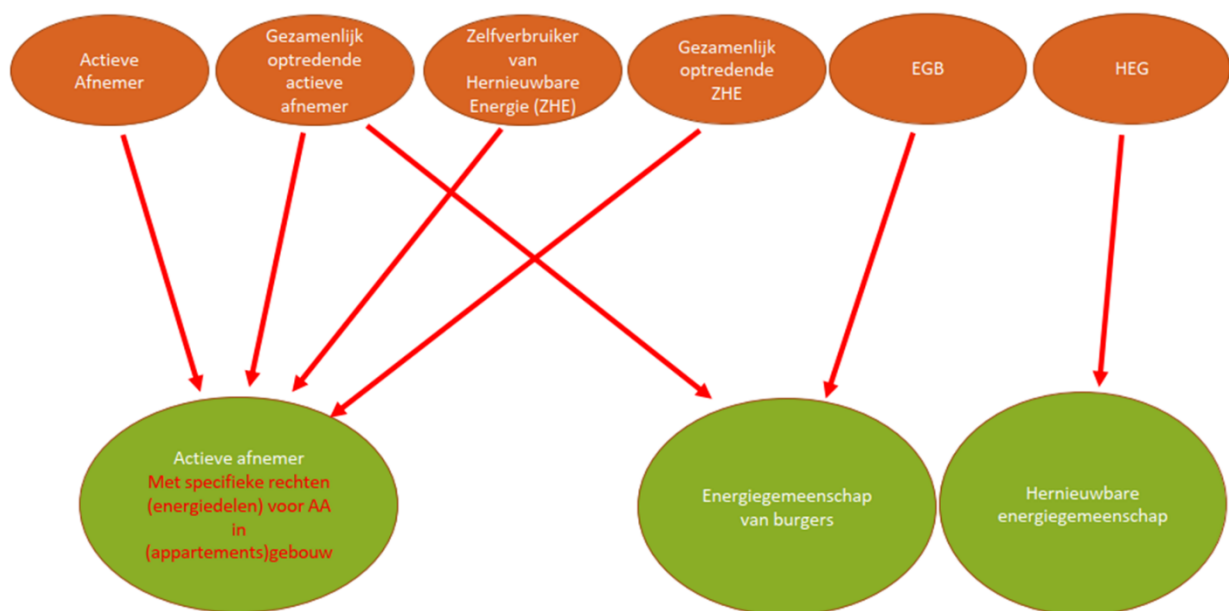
Actieve Afnemer

Gezamenlijk optredende actieve afnemer

Zelfverbruiker van Hernieuwbare Energie (ZHE)

Gezamenlijk optredende ZHE

EGB

HEG

Actieve afnemer
Met specifieke rechten (energiedelen) voor AA in (appartements)gebouw

Energiegemeenschap van burgers

Hernieuwbare energiegemeenschap